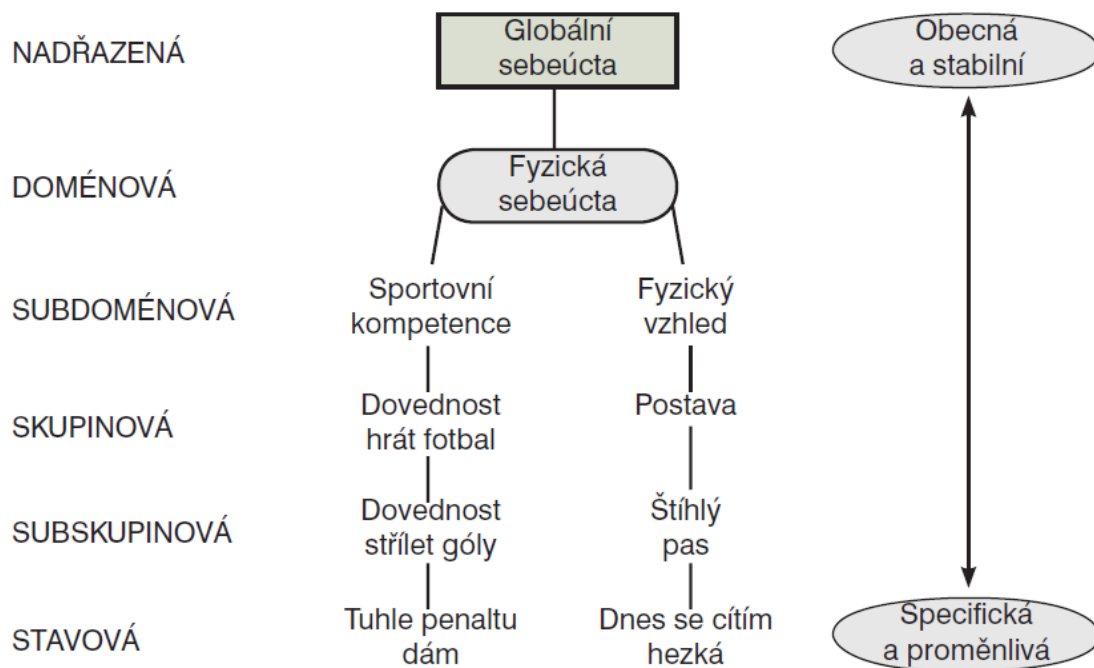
NADŘAZENÁ

Globální sebeúcta

Obecná a stabilní

DOMÉNOVÁ

Fyzická sebeúcta

SUBDOMÉNOVÁ

Sportovní kompetence

Fyzický vzhled

SKUPINOVÁ

Dovednost hrát fotbal

Postava

SUBSKUPINOVÁ

Dovednost střílet góly

Štíhlý pas

STAVOVÁ

Tuhle penaltu dám

Dnes se cítím hezká

Specifická a proměnlivá